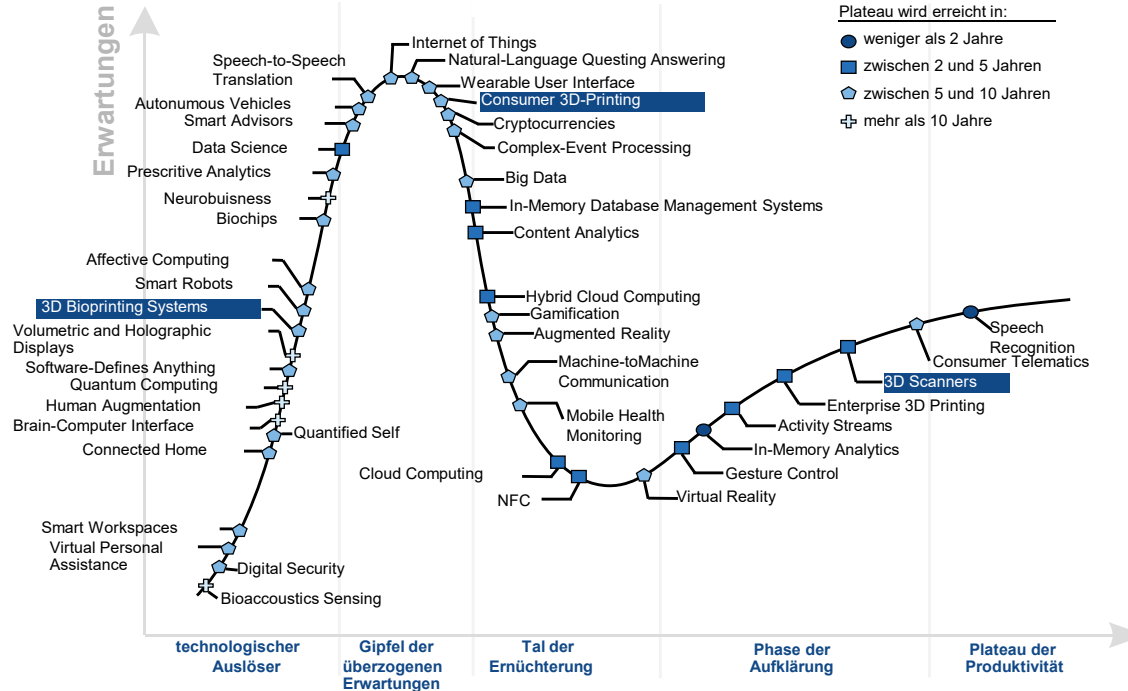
Erwartungen

Plateau wird erreicht in:
weniger als 2 Jahre
zwischen 2 und 5 Jahren
zwischen 5 und 10 Jahren
mehr als 10 Jahre

Internet of Things
Natural-Language Questing Answering
Wearable User Interface
Consumer 3D-Printing
Cryptocurrencies
Complex-Event Processing
Big Data
In-Memory Database Management Systems
Content Analytics
Hybrid Cloud Computing
Gamification
Augmented Reality
Machine-toMachine Communication
Mobile Health Monitoring
Cloud Computing
NFC
Virtual Reality
Gesture Control
In-Memory Analytics
Activity Streams
Enterprise 3D Printing
3D Scanners
Consumer Telematics
Speech Recognition

Speech-to-Speech Translation
Autonumous Vehicles
Smart Advisors
Data Science
Prescritive Analytics
Neurobuisness
Biochips
Affective Computing
Smart Robots
3D Bioprinting Systems
Volumetric and Holographic Displays
Software-Defines Anything
Quantum Computing
Human Augmentation
Brain-Computer Interface
Quantified Self
Connected Home
Smart Workspaces
Virtual Personal Assistance
Digital Security
Bioaccoustics Sensing

technologischer Auslöser
Gipfel der überzogenen Erwartungen
Tal der Ernüchterung
Phase der Aufklärung
Plateau der Produktivität